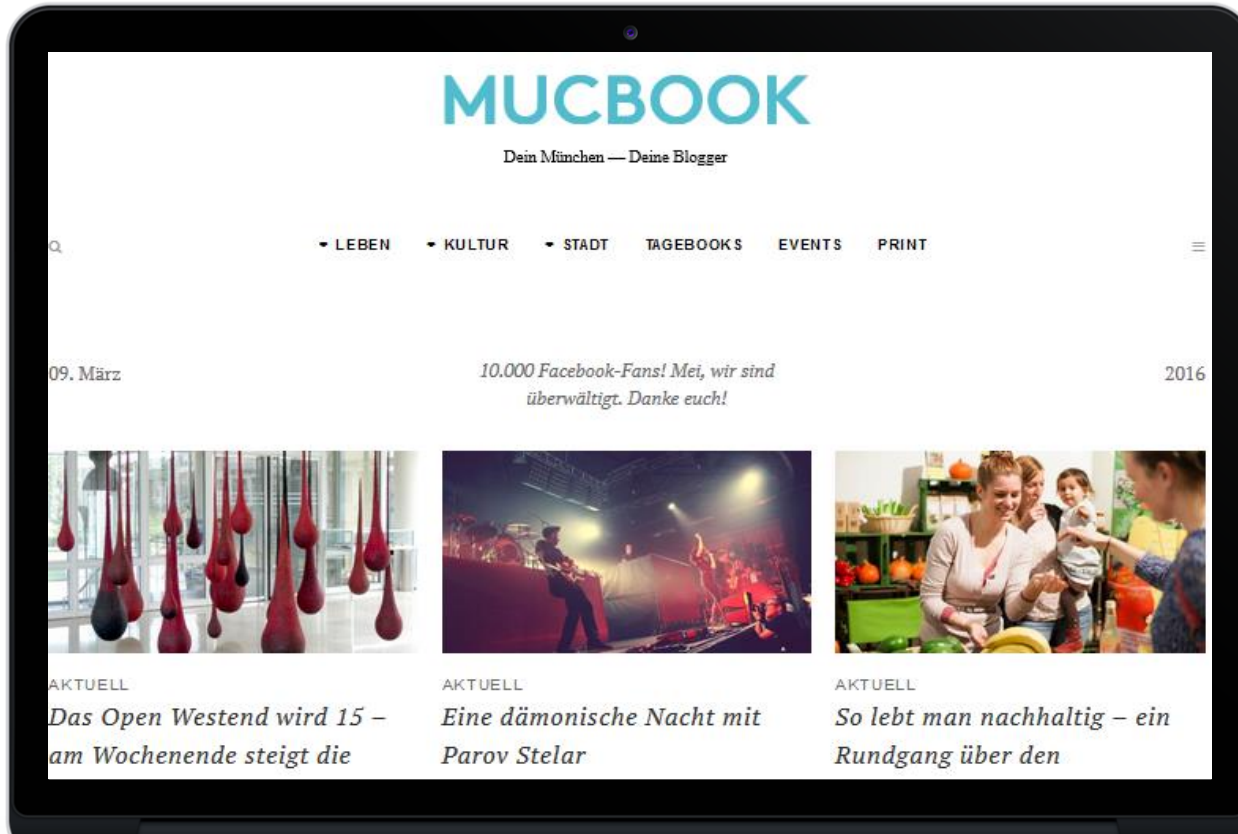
MUCBOOK

Dein München — Deine Blogger

LEBEN KULTUR STADT TAGEBOOKS EVENTS PRINT

09. März

10.000 Facebook-Fans! Mei, wir sind überwältigt. Danke euch!

2016

AKTUELL
Das Open Westend wird 15 – am Wochenende steigt die

AKTUELL
Eine dämonische Nacht mit Parov Stelar

AKTUELL
So lebt man nachhaltig – ein Rundgang über den